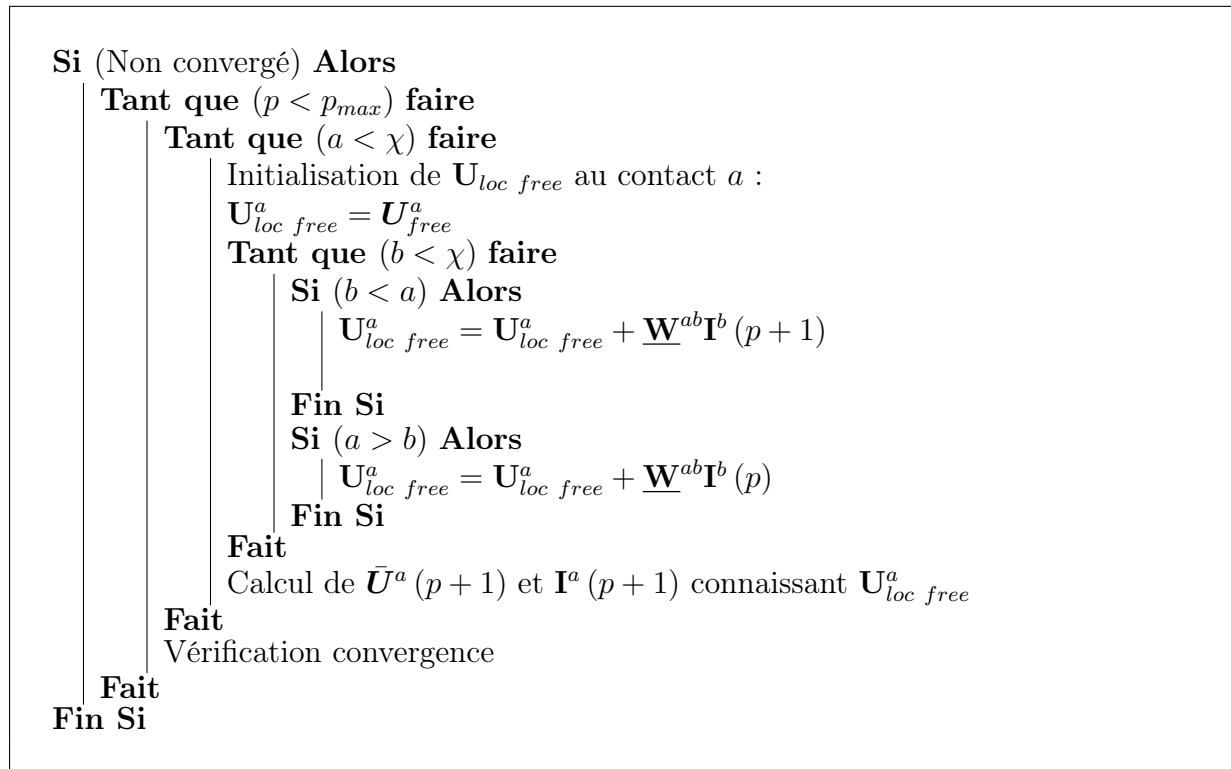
**Si** (Non convergé) **Alors**
**Tant que** $(p < p_{max})$ **faire**
**Tant que** $(a < \chi)$ **faire**
Initialisation de $\mathbf{U}_{loc\ free}$ au contact $a$ :
$\mathbf{U}_{loc\ free}^{a} = \boldsymbol{U}_{free}^{a}$
**Tant que** $(b < \chi)$ **faire**
**Si** $(b < a)$ **Alors**
$\mathbf{U}_{loc\ free}^{a} = \mathbf{U}_{loc\ free}^{a} + \underline{\mathbf{W}}^{ab}\mathbf{I}^{b}(p+1)$
**Fin Si**
**Si** $(a > b)$ **Alors**
$\mathbf{U}_{loc\ free}^{a} = \mathbf{U}_{loc\ free}^{a} + \underline{\mathbf{W}}^{ab}\mathbf{I}^{b}(p)$
**Fin Si**
**Fait**
Calcul de $\bar{\boldsymbol{U}}^{a}(p+1)$ et $\mathbf{I}^{a}(p+1)$ connaissant $\mathbf{U}_{loc\ free}^{a}$
**Fait**
Vérification convergence
**Fait**
**Fin Si**